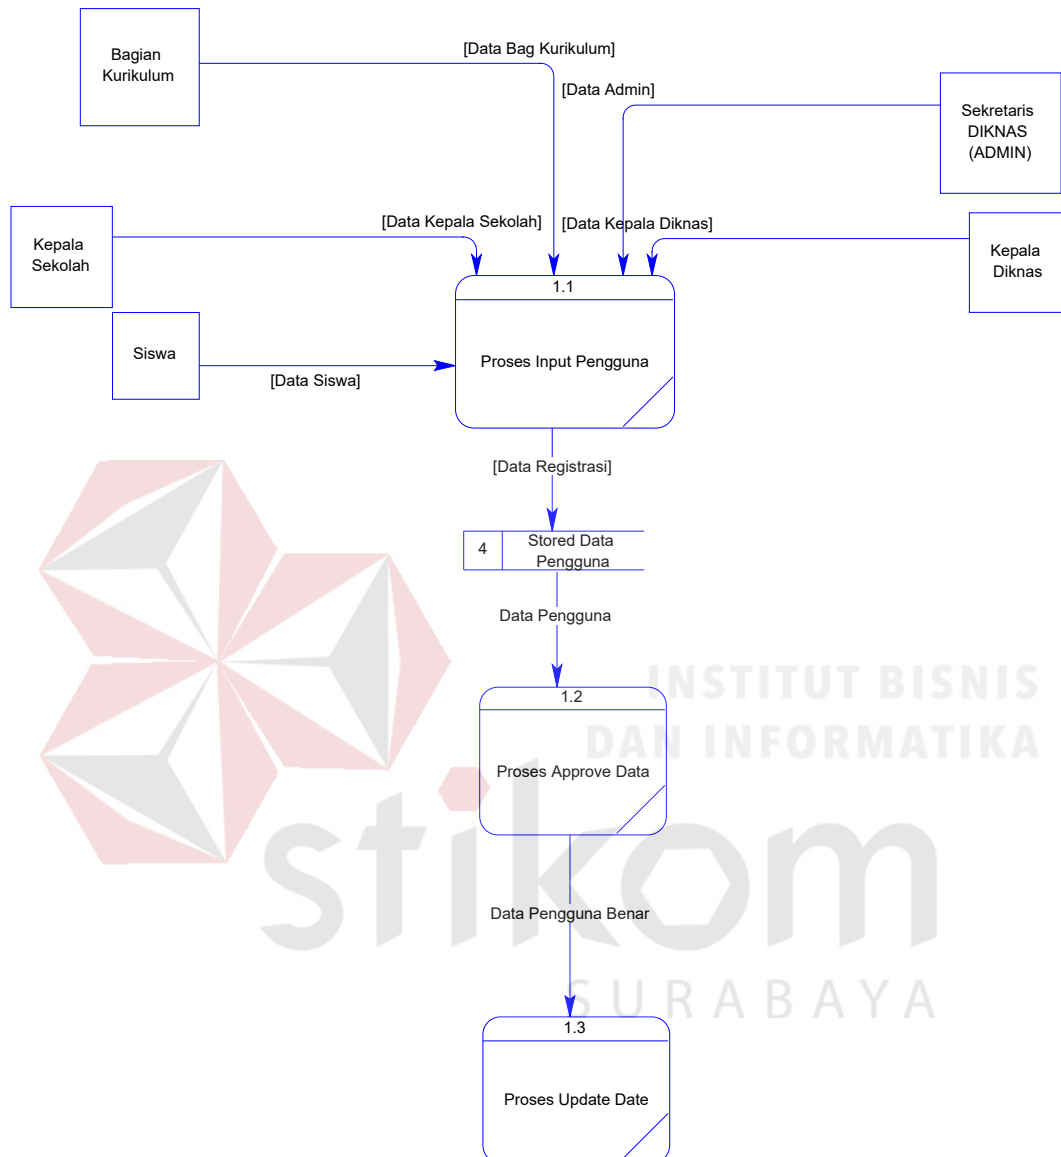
Bagian Kurikulum

[Data Bag Kurikulum]

[Data Admin]

Sekretaris DIKNAS (ADMIN)

Kepala Sekolah

[Data Kepala Sekolah]

[Data Kepala Diknas]

Kepala Diknas

1.1

Siswa

Proses Input Pengguna

[Data Siswa]

[Data Registrasi]

4

Stored Data Pengguna

Data Pengguna

INSTITUT BISNIS DAN INFORMATIKA

1.2

Proses Approve Data

stikom

Data Pengguna Benar

SURABAYA

1.3

Proses Update Date